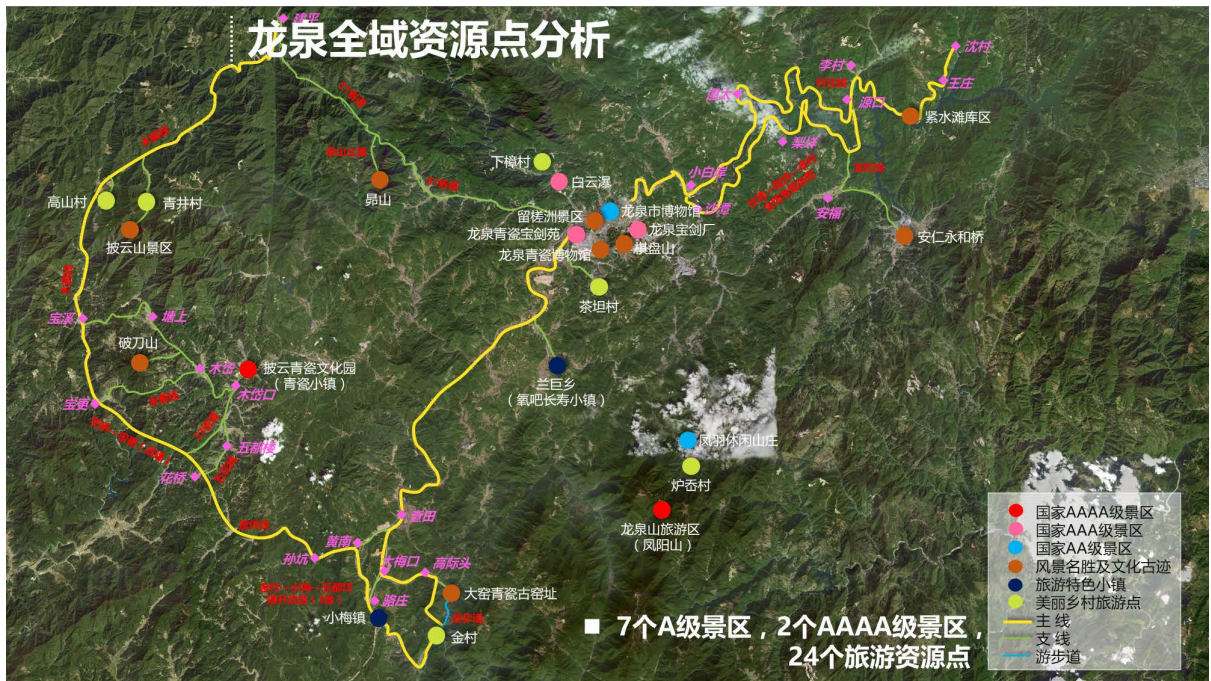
龙泉全域资源点分析

建平
沈村
李村
王庄
源口
紧水滩库区
下樟村
白云湿
高山村
青井村
昂山
披云山景区
留槎洲景区
龙泉市博物馆
龙泉青瓷宝剑苑
龙泉宝剑厂
龙泉青瓷博物馆
棋盘山
小白岸
安福
安仁永和桥
茶垟村
宝溪
溪上
破刀山
披云青瓷文化园（青瓷小镇）
木岱口
兰巨乡（氧吧长寿小镇）
宝鉴
五都楼
花桥
凤羽休闲山庄
炉岙村
龙泉山旅游区（凤阳山）
苗南
孙坑
大梅口
高际头
大窑青瓷古窑址
路庄
小梅镇
金村

国家AAAA级景区
国家AAA级景区
国家AA级景区
风景名胜及文化古迹
旅游特色小镇
美丽乡村旅游点
主 线
支 线
游步道

■ 7个A级景区，2个AAAA级景区，24个旅游资源点